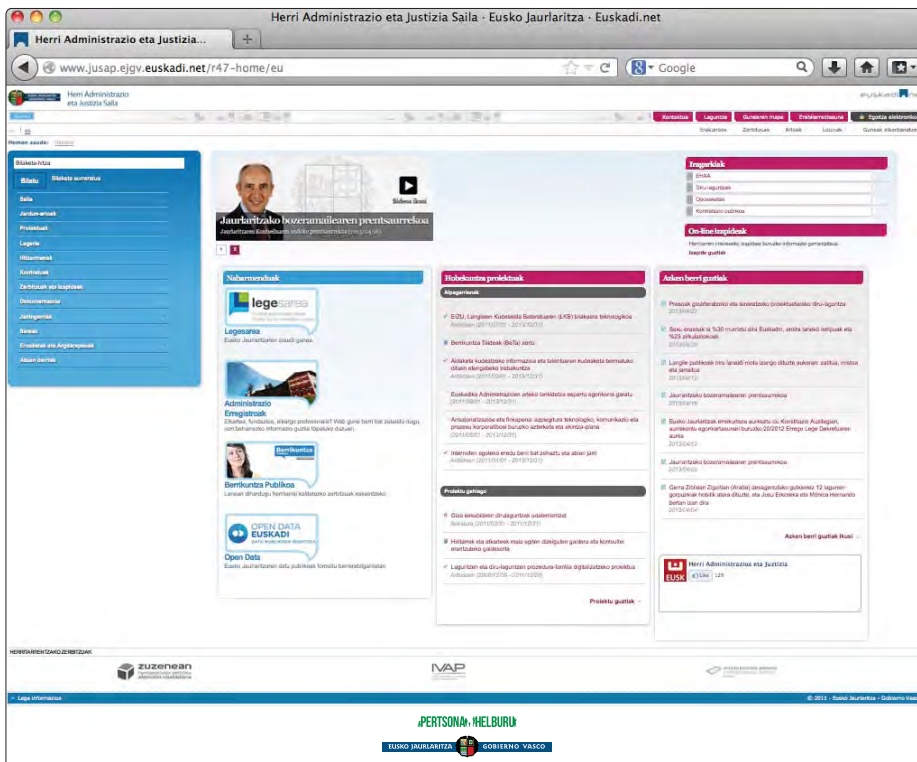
Herri Administrazio eta Justizia Saila · Eusko Jaurlaritza · Euskadi.net

Herri Administrazio eta Justizia...

www.jusap.ejgv.euskadi.net/r47-home/eu

Google

Herri Administrazio eta Justizia Saila

euskadi.net

Kontaktua | Laguntza | Gunearen mapa | Erabilerraztasuna | Egoitza elektronikoa

Hemen zaude: Hasiera

Bilaketa-hitza

Bilatu | Bilaketa aurreratua

Saila
Jardun-arloak
Proiektuak
Legeria
Hitzarmenak
Kontratuak
Zerbitzuak eta izapideak
Diskurtsoak
Jardunaldiak
Bestak
Erakundeak eta Argitalpenak
Aiaren berriak

Jaurlaritzako bozeramailearen prentsaurrekoa

Bideoa ikusi

Iragarkiak
EHIKA
Diru-laguntzak
Oposaketak
Kontratazio publikoa

On-line izapideak

Izapide guztiak

Nabarmenduak

legesarea

Legesarea

Eusko Jaurlaritzaren bilaketa gunea.

Administrazio Erregistroak

Berrikuntza Publikoa

Berrikuntza

OPEN DATA EUSKADI

Open Data

Eusko Jaurlaritzaren datu publikoak formatu berrerabilgarrietan

Hobekuntza proiektuak

Abiaparriak

Proiektu gehiago

Proiektu guztiak

Azken berri guztiak

Azken berri guztiak ikusi

Herri Administrazio eta Justizia

EUSK

Like 125

HERRITARRENTZAKO ZERBITZUAK

zuzenean

IVAP

Lege informazioa

© 2011 · Eusko Jaurlaritza · Gobierno Vasco

PERTSONA HELBURU

EUSKO JAURLARITZA GOBIERNO VASCO